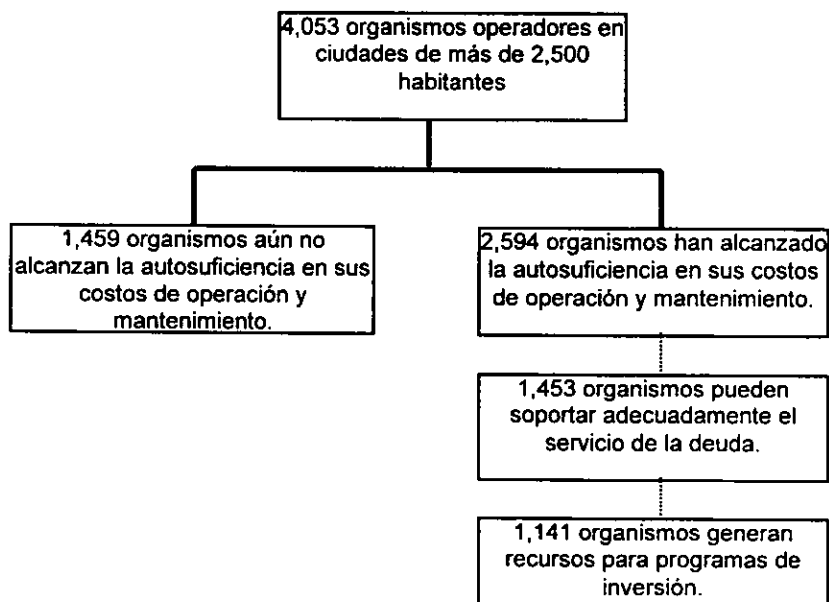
4,053 organismos operadores en ciudades de más de 2,500 habitantes

1,459 organismos aún no alcanzan la autosuficiencia en sus costos de operación y mantenimiento.

2,594 organismos han alcanzado la autosuficiencia en sus costos de operación y mantenimiento.

1,453 organismos pueden soportar adecuadamente el servicio de la deuda.

1,141 organismos generan recursos para programas de inversión.